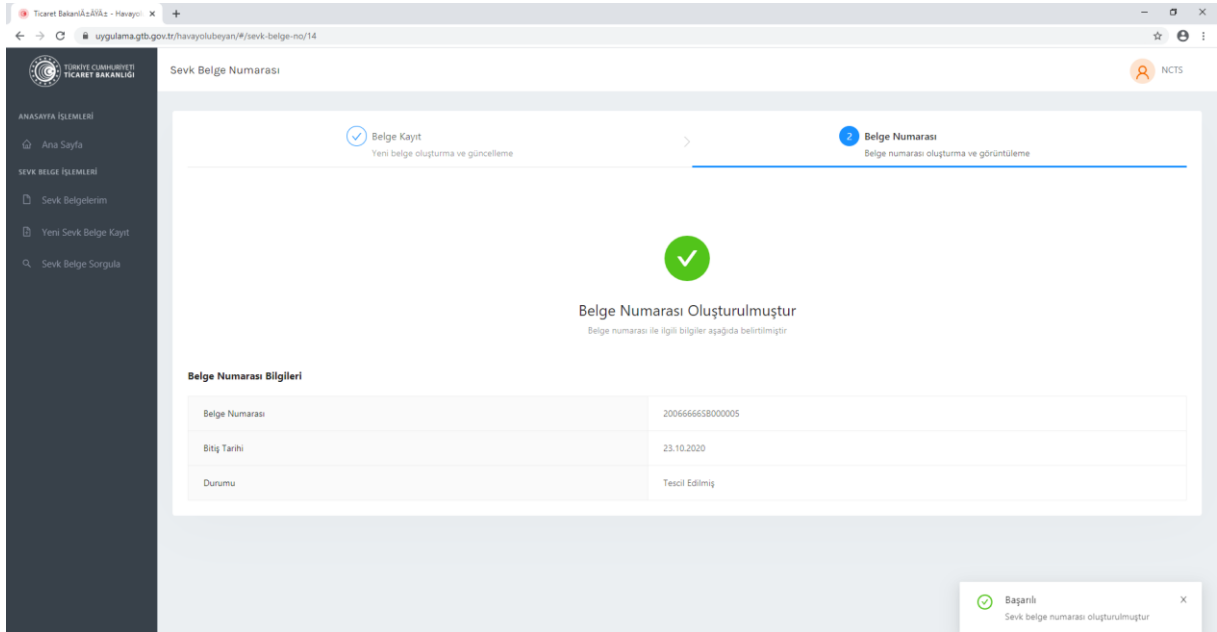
Ticaret BakanlÄ±ÄŸÄ± - Havayo ×
+
uygulama.gtb.gov.tr/havayolubeyan/#/sevk-belge-no/14

TÜRKİYE CUMHURİYETİ TİCARET BAKANLIĞI

Sevk Belge Numarası

NCTS

ANASAYFA İŞLEMLERİ

Ana Sayfa

SEVK BELGE İŞLEMLERİ

Sevk Belgelerim

Yeni Sevk Belge Kayıt

Sevk Belge Sorgula

Belge Kayıt
Yeni belge oluşturma ve güncelleme

2 Belge Numarası
Belge numarası oluşturma ve görüntüleme

Belge Numarası Oluşturulmuştur

Belge numarası ile ilgili bilgiler aşağıda belirtilmiştir

Belge Numarası Bilgileri

| Belge Numarası | 20066666SB000005 |
|---|---|
| Bitiş Tarihi | 23.10.2020 |
| Durumu | Tescil Edilmiş |

Başarılı
Sevk belge numarası oluşturulmuştur